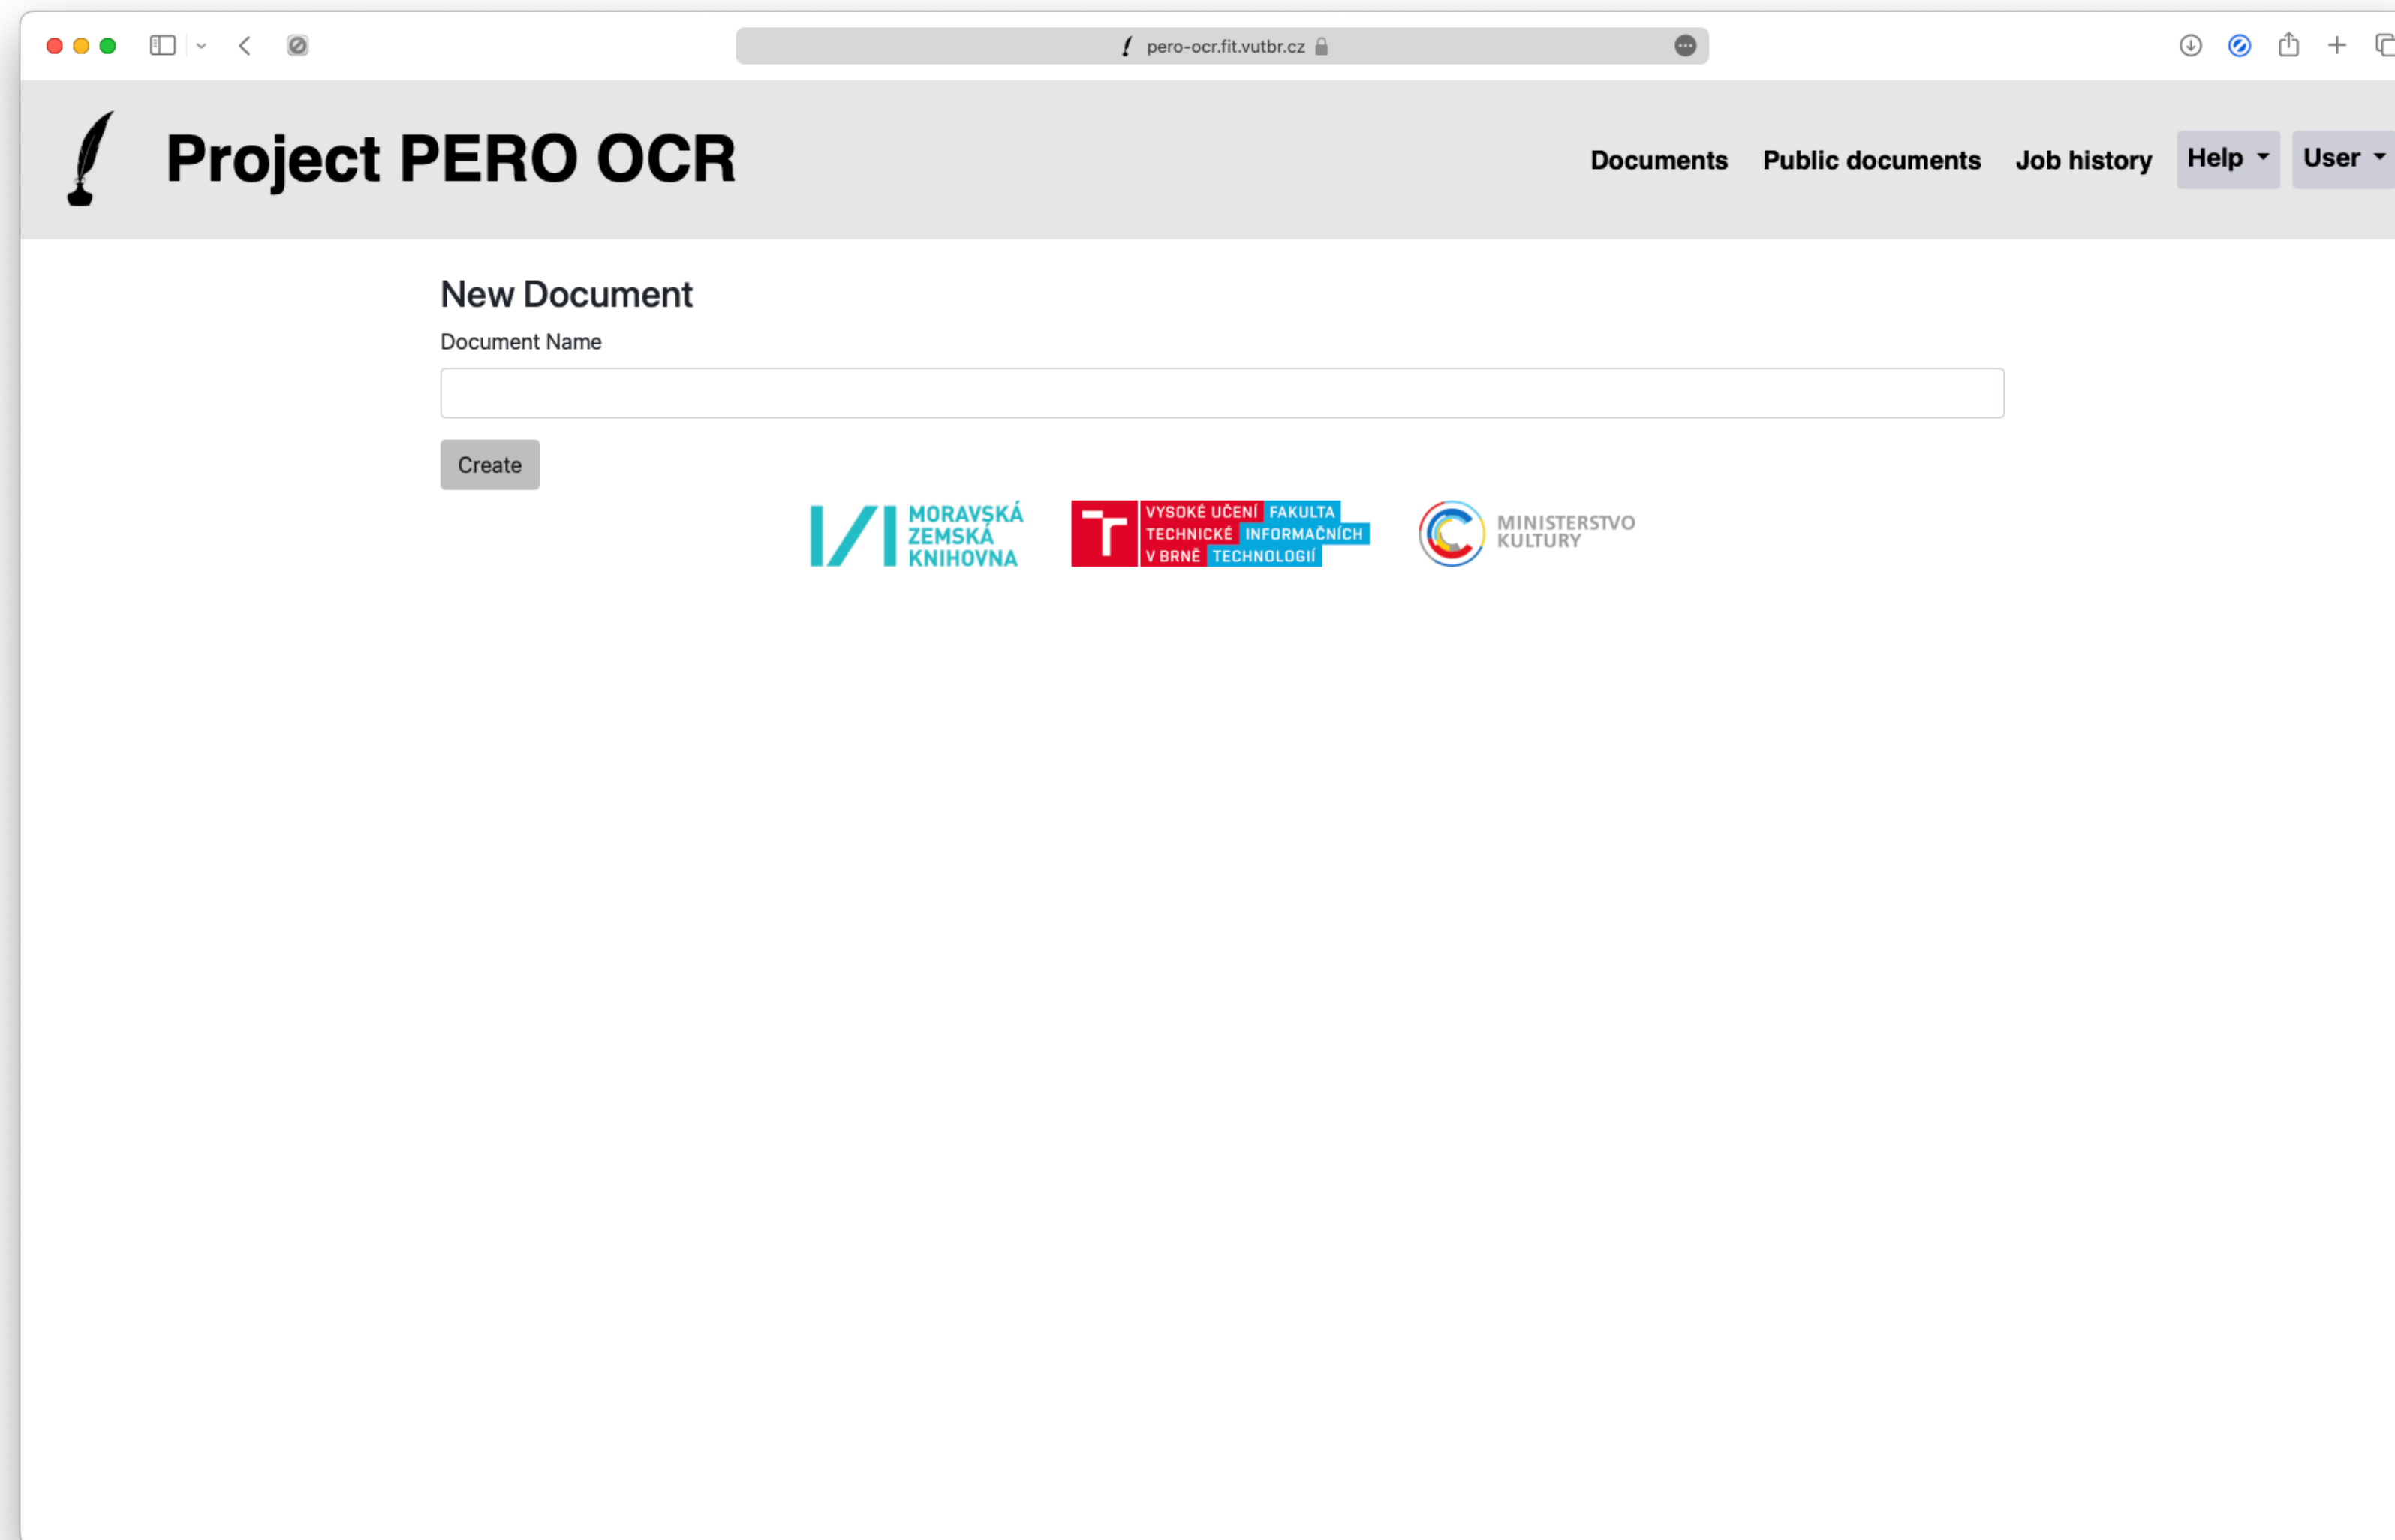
pero-ocr.fit.vutbr.cz

Project PERO OCR

Documents Public documents Job history Help User

New Document

Document Name

Create

MORAVSKÁ ZEMSKÁ KNIHOVNA

VYSOKÉ UČENÍ TECHNICKÉ V BRNĚ FAKULTA INFORMAČNÍCH TECHNOLOGIÍ

MINISTERSTVO KULTURY